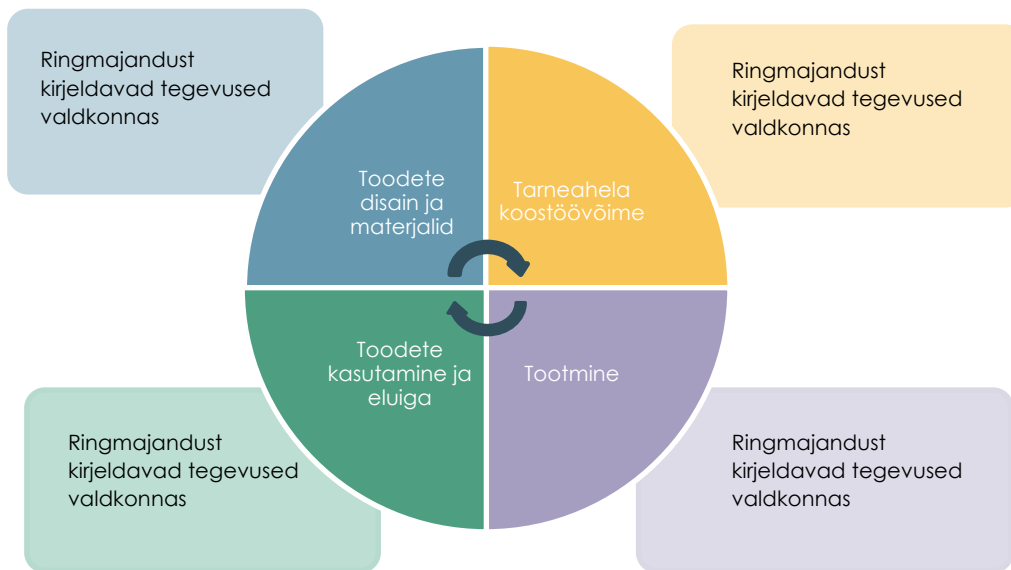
Ringmajandust kirjeldavad tegevused valdkonnas

Ringmajandust kirjeldavad tegevused valdkonnas

Toodete disain ja materjalid

Tarneahela koostöövõime

Toodete kasutamine ja eluiga

Tootmine

Ringmajandust kirjeldavad tegevused valdkonnas

Ringmajandust kirjeldavad tegevused valdkonnas